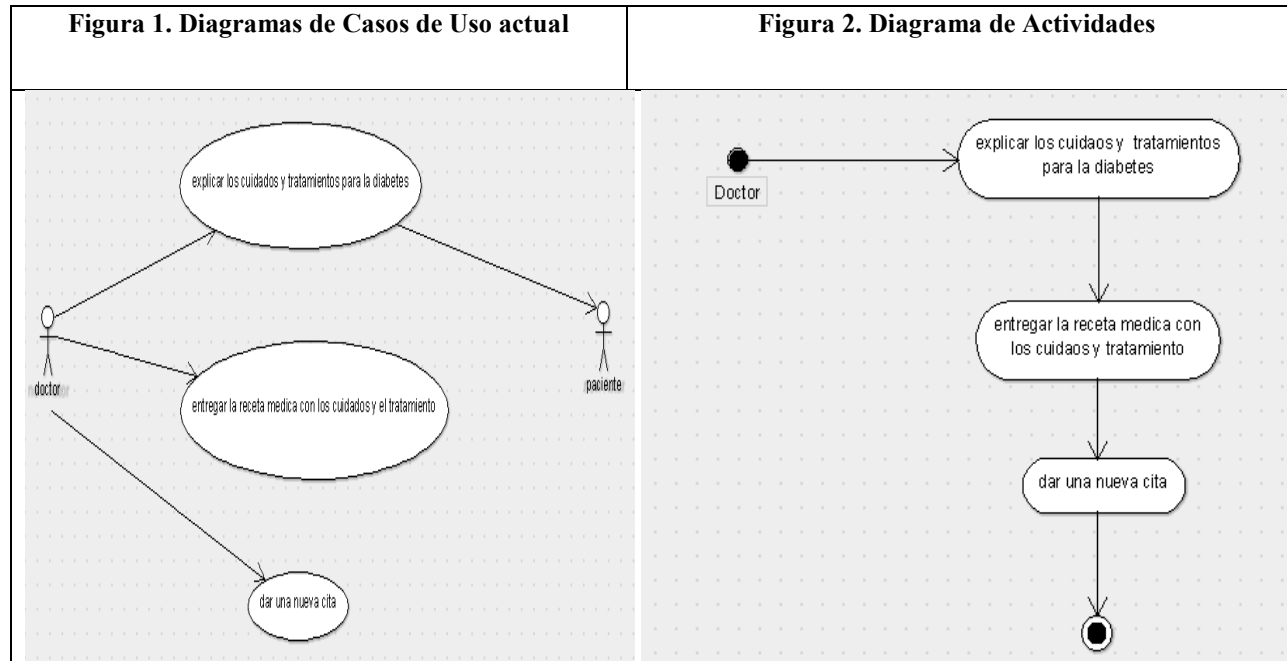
| Figura 1. Diagramas de Casos de Uso actual | Figura 2. Diagrama de Actividades |
|---|---|

explicar los cuidados y tratamientos para la diabetes

doctor

paciente

entregar la receta medica con los cuidados y el tratamiento

dar una nueva cita

Doctor

explicar los cuidaos y tratamientos para la diabetes

entregar la receta medica con los cuidaos y tratamiento

dar una nueva cita